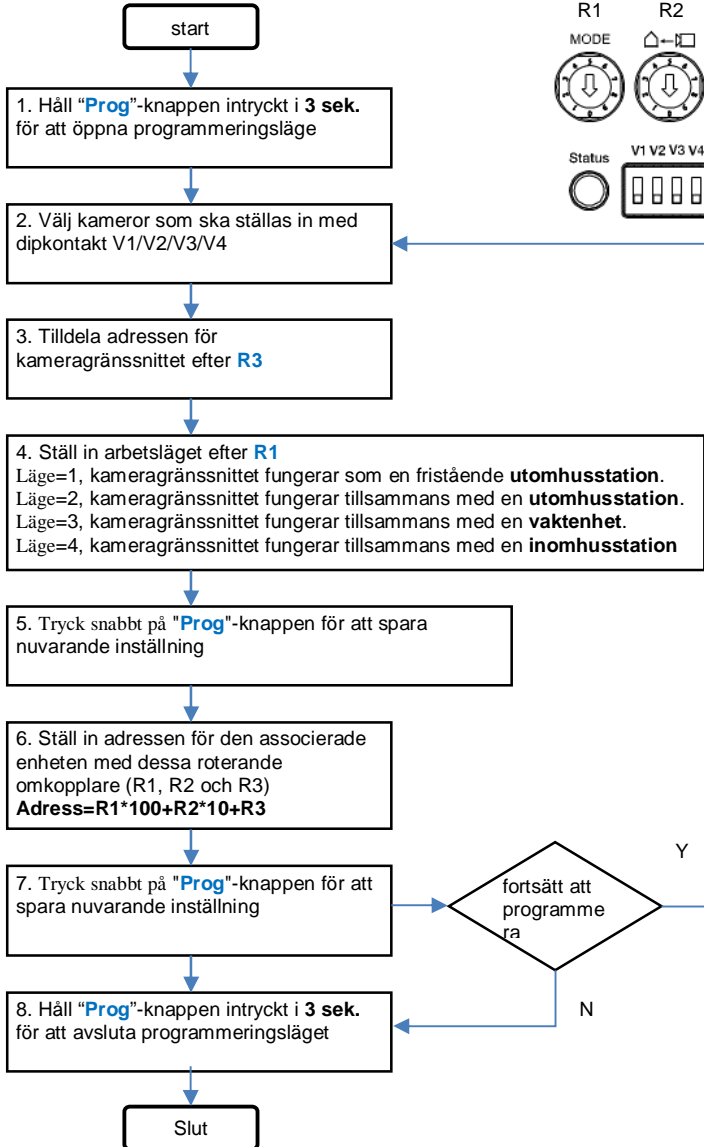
start

R1 R2

MODE

Status V1 V2 V3 V4

1. Håll "**Prog**"-knappen intryckt i **3 sek.** för att öppna programmeringsläge

2. Välj kameror som ska ställas in med dipkontakt V1/V2/V3/V4

3. Tilldela adressen för kameragränssnittet efter **R3**

4. Ställ in arbetsläget efter **R1**
Läge=1, kameragränssnittet fungerar som en fristående **utomhusstation**.
Läge=2, kameragränssnittet fungerar tillsammans med en **utomhusstation**.
Läge=3, kameragränssnittet fungerar tillsammans med en **vaktenhet**.
Läge=4, kameragränssnittet fungerar tillsammans med en **inomhusstation**

5. Tryck snabbt på "**Prog**"-knappen för att spara nuvarande inställning

6. Ställ in adressen för den associerade enheten med dessa roterande omkopplare (R1, R2 och R3)
**Adress=R1*100+R2*10+R3**

7. Tryck snabbt på "**Prog**"-knappen för att spara nuvarande inställning

fortsätt att programme ra

Y

N

8. Håll "**Prog**"-knappen intryckt i **3 sek.** för att avsluta programmeringsläget

Slut